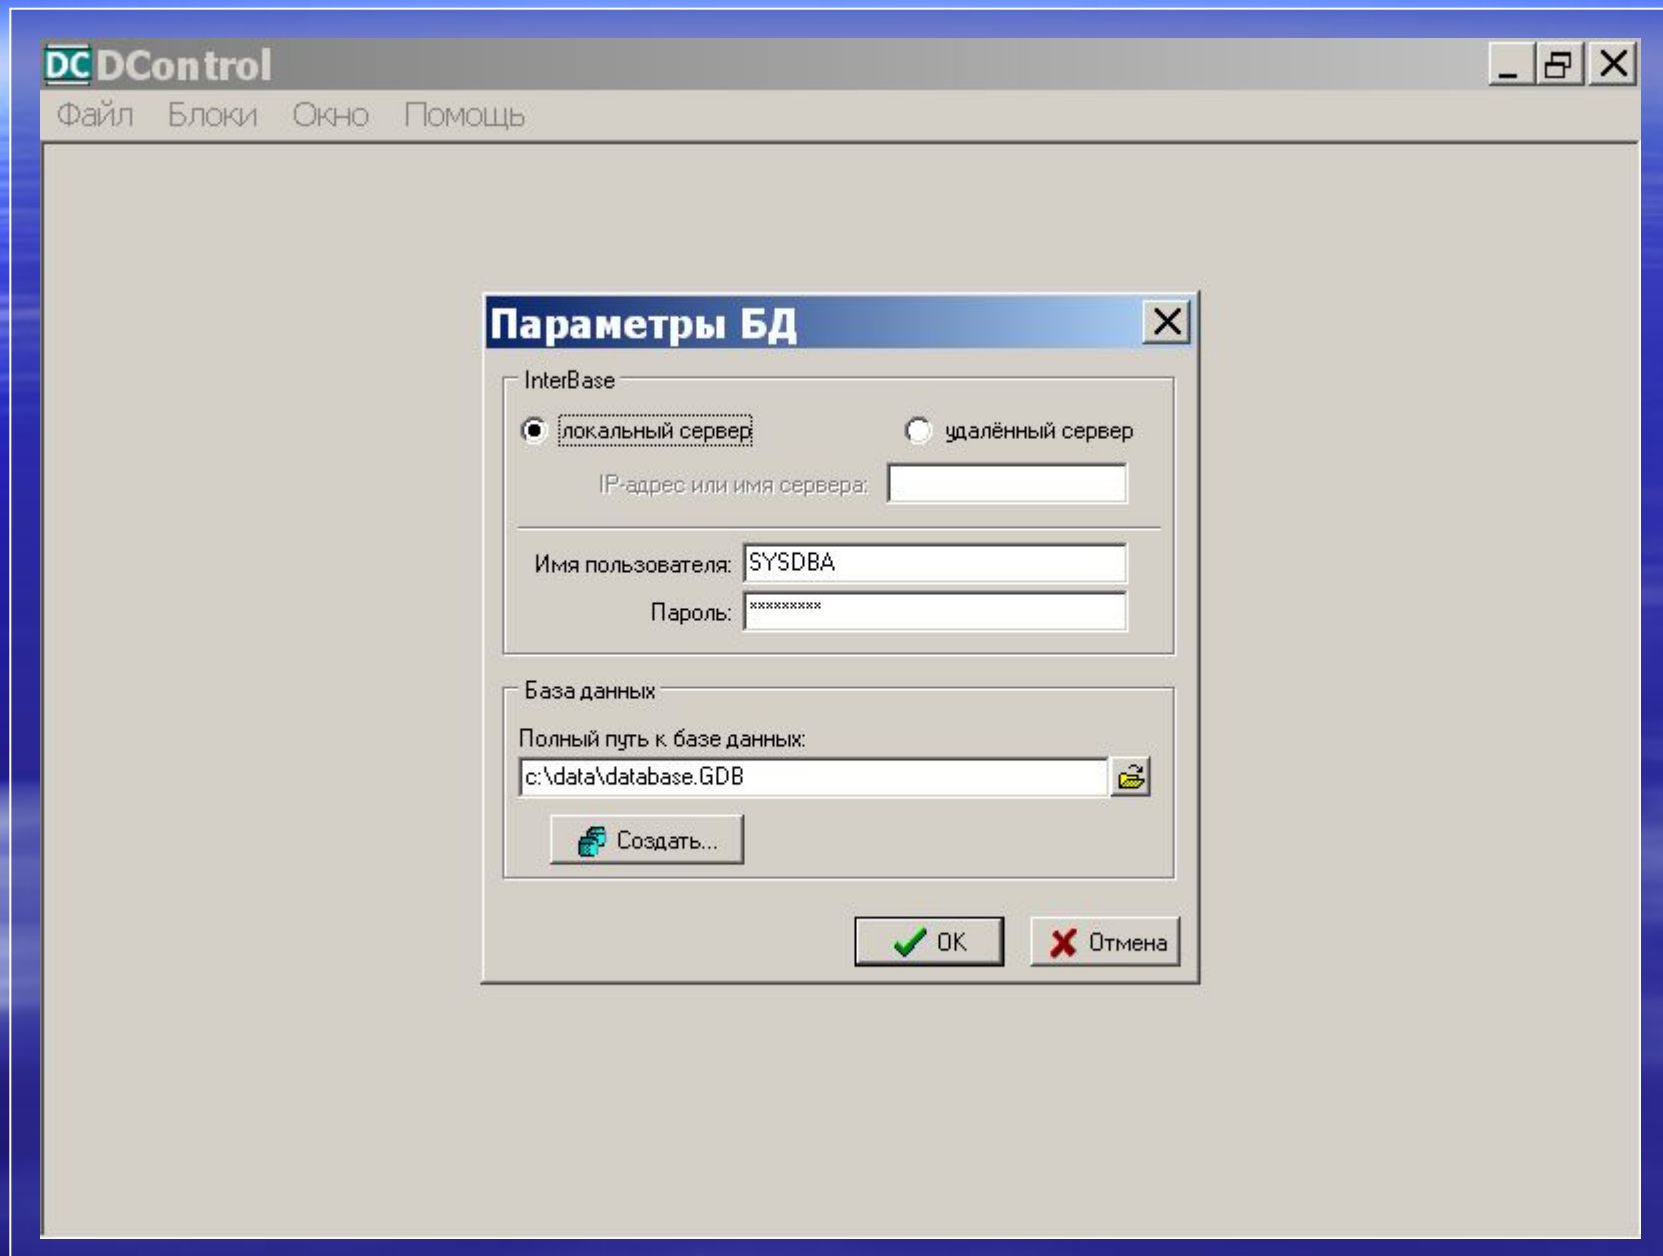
DC DControl

Файл Блоки Окно Помощь

Параметры БД

InterBase

локальный сервер

удалённый сервер

IP-адрес или имя сервера:

Имя пользователя: SYSDBA

Пароль: *********

База данных

Полный путь к базе данных:

c:\data\database.GDB

Создать...

OK

Отмена